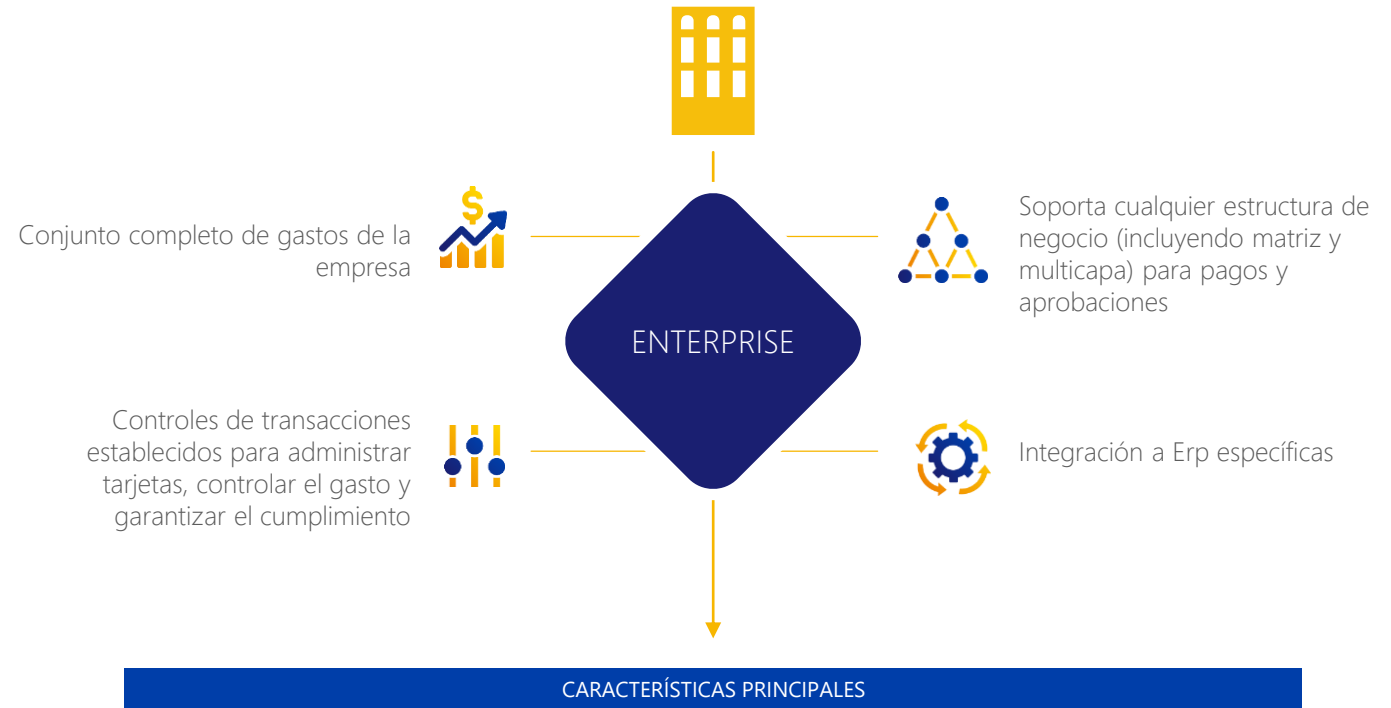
Conjunto completo de gastos de la empresa

Soporta cualquier estructura de negocio (incluyendo matriz y multicapa) para pagos y aprobaciones

$

ENTERPRISE

Controles de transacciones establecidos para administrar tarjetas, controlar el gasto y garantizar el cumplimiento

Integración a Erp específicas

CARACTERÍSTICAS PRINCIPALES